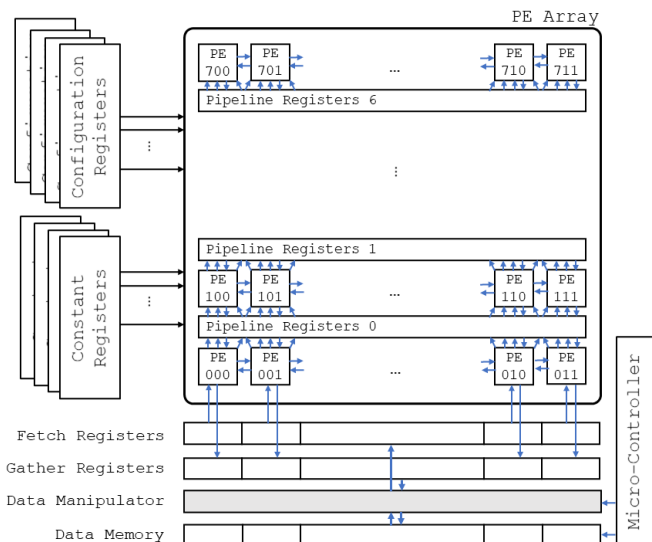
PE Array

Configuration Registers

PE 700
PE 701
...
PE 710
PE 711

Pipeline Registers 6

...

...

Pipeline Registers 1

Constant Registers

PE 100
PE 101
...
PE 110
PE 111

...

Pipeline Registers 0

PE 000
PE 001
...
PE 010
PE 011

Micro-Controller

Fetch Registers
Gather Registers
Data Manipulator
Data Memory